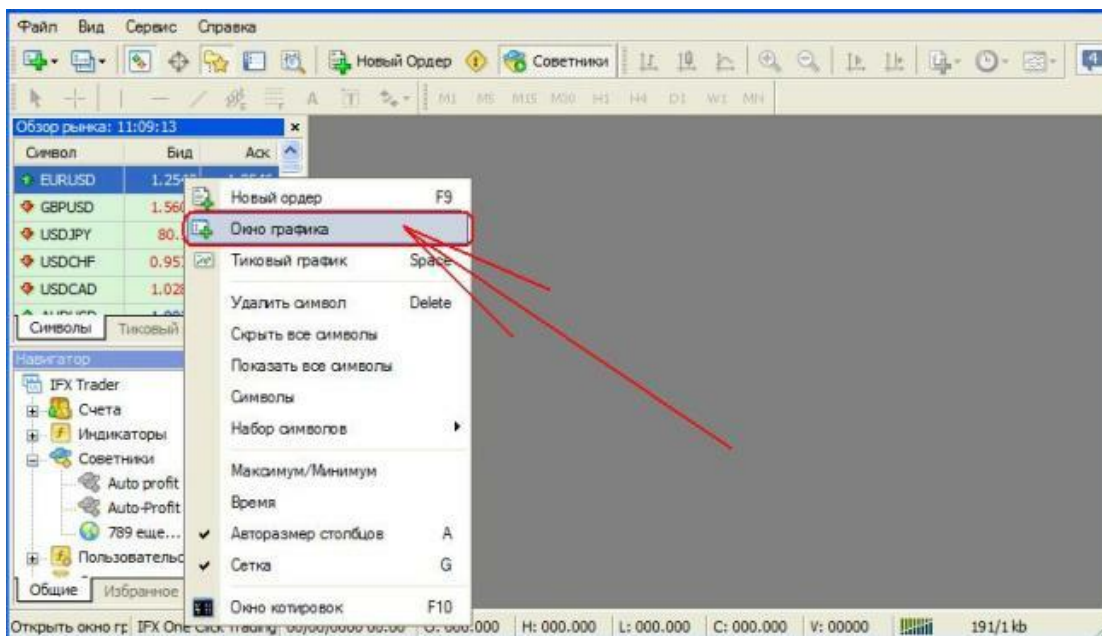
Файл Вид Сервис Справка

Новый Ордер Советники

M1 M5 M15 M30 H1 H4 D1 W1 MN

Обзор рынка: 11:09:13

| Символ | Бид | Аск |
|---|---|---|
| EURUSD | 1.25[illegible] | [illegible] |
| GBPUSD | 1.560 | |
| USDJPY | 80.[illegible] | |
| USDCHF | 0.95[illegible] | |
| USDCAD | 1.028 | |

Символы Тиковый

Навигатор

IFX Trader
Счета
Индикаторы
Советники
Auto profit
Auto-Profit
789 еще...
Пользователь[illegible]

Общие Избранное

Новый ордер F9
Окно графика
Тиковый график Space
Удалить символ Delete
Скрыть все символы
Показать все символы
Символы
Набор символов
Максимум/Минимум
Время
Автоpазмер столбцов A
Сетка G
Окно котировок F10

Открыть окно гр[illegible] IFX One Click Trading: 00/00/0000 00:00 O: 000.000 H: 000.000 L: 000.000 C: 000.000 V: 00000 191/1 kb